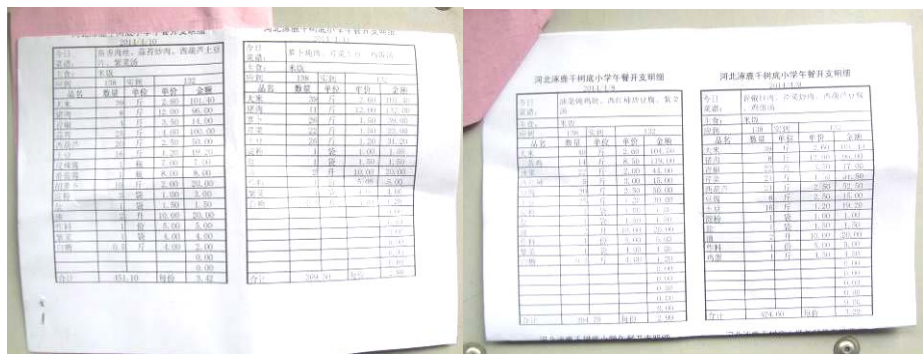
河北涞鹿千树底小学午餐开支明细

今日菜谱：
主食：米饭
应到 138 实到 132

| 品名 | 数量 | 单位 | 单价 | 金额 |
|---|---|---|---|---|
| 大米 | 39 | 斤 | 2.60 | 101.40 |
| 猪肉 | 8 | 斤 | 12.00 | 96.00 |
| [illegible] | | 斤 | 3.50 | 14.00 |
| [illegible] | 40 | 斤 | 1.00 | 100.00 |
| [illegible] | | 斤 | 2.50 | 50.00 |
| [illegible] | | 斤 | 1.20 | 19.20 |
| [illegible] | 1 | 瓶 | 7.00 | 7.00 |
| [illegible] | 1 | 瓶 | 8.00 | 8.00 |
| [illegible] | 10 | 斤 | 2.00 | 20.00 |
| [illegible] | 1 | 袋 | 3.00 | 3.00 |
| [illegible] | 1 | 袋 | 1.50 | 1.50 |
| 油 | | 斤 | 10.00 | 20.00 |
| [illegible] | 1 | 袋 | 5.00 | 5.00 |
| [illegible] | 1 | 袋 | 4.00 | 4.00 |
| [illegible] | | 斤 | 2.00 | 2.00 |
| | | | | 0.00 |
| | | | | 0.00 |
| 合计 | 451.10 | 每份 | | 3.42 |

今日菜谱：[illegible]
主食：米饭
应到 138 实到 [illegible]

| 品名 | 数量 | 单位 | 单价 | 金额 |
|---|---|---|---|---|
| 大米 | 39 | 斤 | 2.60 | 101.40 |
| 猪肉 | 11 | 斤 | 12.00 | 132.00 |
| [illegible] | | 斤 | 1.50 | 28.50 |
| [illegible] | 22 | 斤 | 1.00 | 22.00 |
| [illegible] | 26 | 斤 | 1.20 | 31.20 |
| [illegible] | 1 | 袋 | 1.00 | 1.00 |
| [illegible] | 1 | 袋 | 1.50 | 1.50 |
| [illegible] | | 斤 | 10.00 | 20.00 |
| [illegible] | 1 | 袋 | 5.00 | 5.00 |
| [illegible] | | | | 1.00 |
| 合计 | 369.70 | 每份 | | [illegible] |

河北涞鹿千树底小学午餐开支明细
2014.4.9

今日菜谱：
主食：米饭
应到 138 实到 132

| 品名 | 数量 | 单位 | 单价 | 金额 |
|---|---|---|---|---|
| 大米 | 40 | 斤 | 2.60 | 104.00 |
| 鸡肉 | 14 | 斤 | 8.50 | 119.00 |
| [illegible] | 20 | 斤 | 2.00 | 40.00 |
| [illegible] | 18 | 斤 | 2.50 | 45.00 |
| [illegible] | | 斤 | 1.20 | 30.00 |
| | | | | 0.00 |
| 合计 | 394.20 | 每份 | | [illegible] |

河北涞鹿千树底小学午餐开支明细
2014.4.10

今日菜谱：
主食：米饭
应到 138 实到

| 品名 | 数量 | 单位 | 单价 | 金额 |
|---|---|---|---|---|
| 大米 | 39 | 斤 | 2.60 | 101.40 |
| 猪肉 | 8 | 斤 | 12.00 | 96.00 |
| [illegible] | | 斤 | 1.50 | 17.00 |
| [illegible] | | 斤 | 1.50 | 16.50 |
| 西葫芦 | 21 | 斤 | 2.50 | 52.50 |
| 豆腐 | 8 | 斤 | 2.50 | 20.00 |
| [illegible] | 17 | 斤 | 1.20 | 20.40 |
| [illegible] | 1 | 袋 | 1.50 | 1.50 |
| 盐 | 1 | 袋 | 1.50 | 1.50 |
| 油 | | 斤 | 10.00 | 20.00 |
| 鸡精 | 1 | 袋 | 5.00 | 5.00 |
| | | | | 0.00 |
| 合计 | 324.00 | 每份 | | 2.45 |